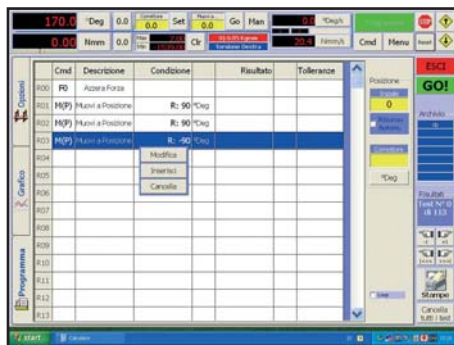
170.0 °Deg 0.0 Set 0.0 Go Man 0.0 °Deg/s

0.00 Nmm 0.0 Clr 20.9 Nmm/s Cmd Menu

ESCI

GO!

Opzioni

Grafico

Programma

| | Cmd | Descrizione | Condizione | Risultato | Tolleranze |
|---|---|---|---|---|---|
| R00 | F0 | Azzera Forza | | | |
| R01 | M(P) | Muovi a Posizione | R: 90 °Deg | | |
| R02 | M(P) | Muovi a Posizione | R: 90 °Deg | | |
| R03 | M(P) | Muovi a Posizione | R: -90 °Deg | | |
| R04 | | | | | |
| R05 | | | | | |
| R06 | | | | | |
| R07 | | | | | |
| R08 | | | | | |
| R09 | | | | | |
| R10 | | | | | |
| R11 | | | | | |
| R12 | | | | | |
| R13 | | | | | |

Modifica
Inserisci
Cancella

Posizione
0
Archivio
°Deg
Risultati
Stampa
Cancella tutti i test

start